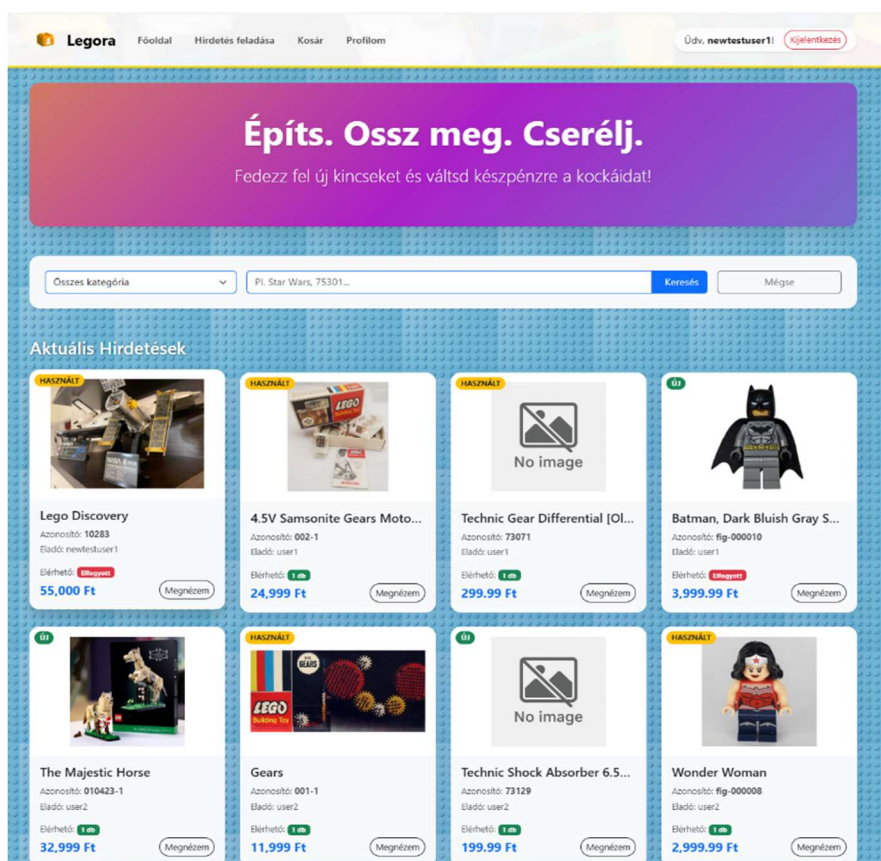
Legora Főoldal Hirdetés feladása Kosár Profilom

Üdv, newtestuser1! Kijelentkezés

Építs. Ossz meg. Cserélj.

Fedezz fel új kincseket és váltsd készpénzre a kockáidat!

Összes kategória

Pl. Star Wars, 75301...

Keresés

Mégse

Aktuális Hirdetések

HASZNÁLT

Lego Discovery

Azonosító: 10283

Eladó: newtestuser1

Elérhető: Elfogyott

55,000 Ft

Megnézem

HASZNÁLT

4.5V Samsonite Gears Moto...

Azonosító: 002-1

Eladó: user1

Elérhető: 1 db

24,999 Ft

Megnézem

HASZNÁLT

No image

Technic Gear Differential [Ol...

Azonosító: 73071

Eladó: user1

Elérhető: 1 db

299.99 Ft

Megnézem

ÚJ

Batman, Dark Bluish Gray S...

Azonosító: fig-000010

Eladó: user1

Elérhető: Elfogyott

3,999.99 Ft

Megnézem

ÚJ

The Majestic Horse

Azonosító: 010423-1

Eladó: user2

Elérhető: 1 db

32,999 Ft

Megnézem

HASZNÁLT

LEGO Building Toy

GEARS

Gears

Azonosító: 001-1

Eladó: user2

Elérhető: 1 db

11,999 Ft

Megnézem

ÚJ

No image

Technic Shock Absorber 6.5...

Azonosító: 73129

Eladó: user2

Elérhető: 1 db

199.99 Ft

Megnézem

HASZNÁLT

Wonder Woman

Azonosító: fig-000008

Eladó: user2

Elérhető: 1 db

2,999.99 Ft

Megnézem